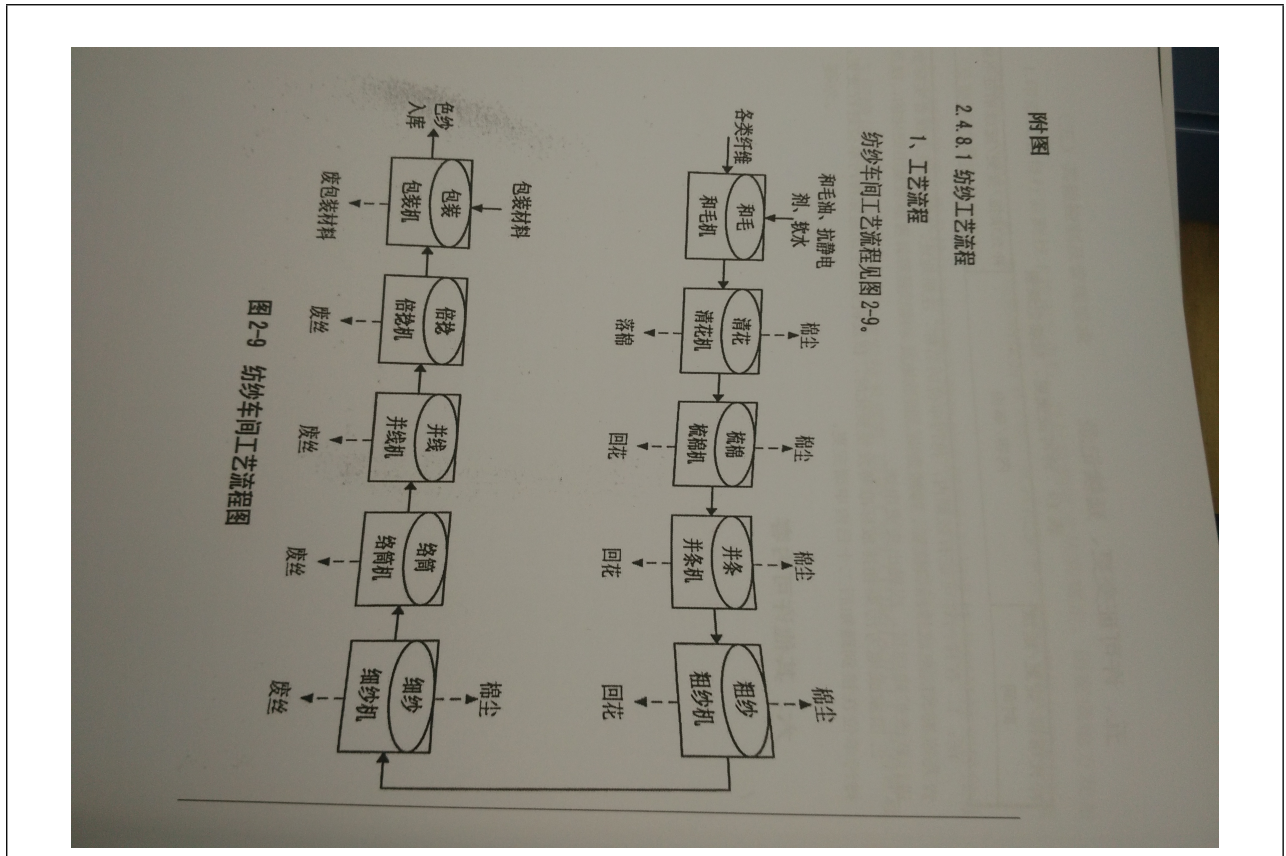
附图

2.4.8.1 纺纱工艺流程

1、工艺流程

纺纱车间工艺流程见图 2-9。

各类纤维

和毛油、抗静电剂、软水

和毛
和毛机

棉尘
清花
清花机
落棉

棉尘
梳棉
梳棉机
回花

棉尘
并条
并条机
回花

棉尘
粗纱
粗纱机
回花

棉尘
细纱
细纱机
废丝

络筒
络筒机
废丝

并线
并线机
废丝

倍捻
倍捻机
废丝

包装材料
包装
包装机
废包装材料

色纱
入库

图 2-9 纺纱车间工艺流程图